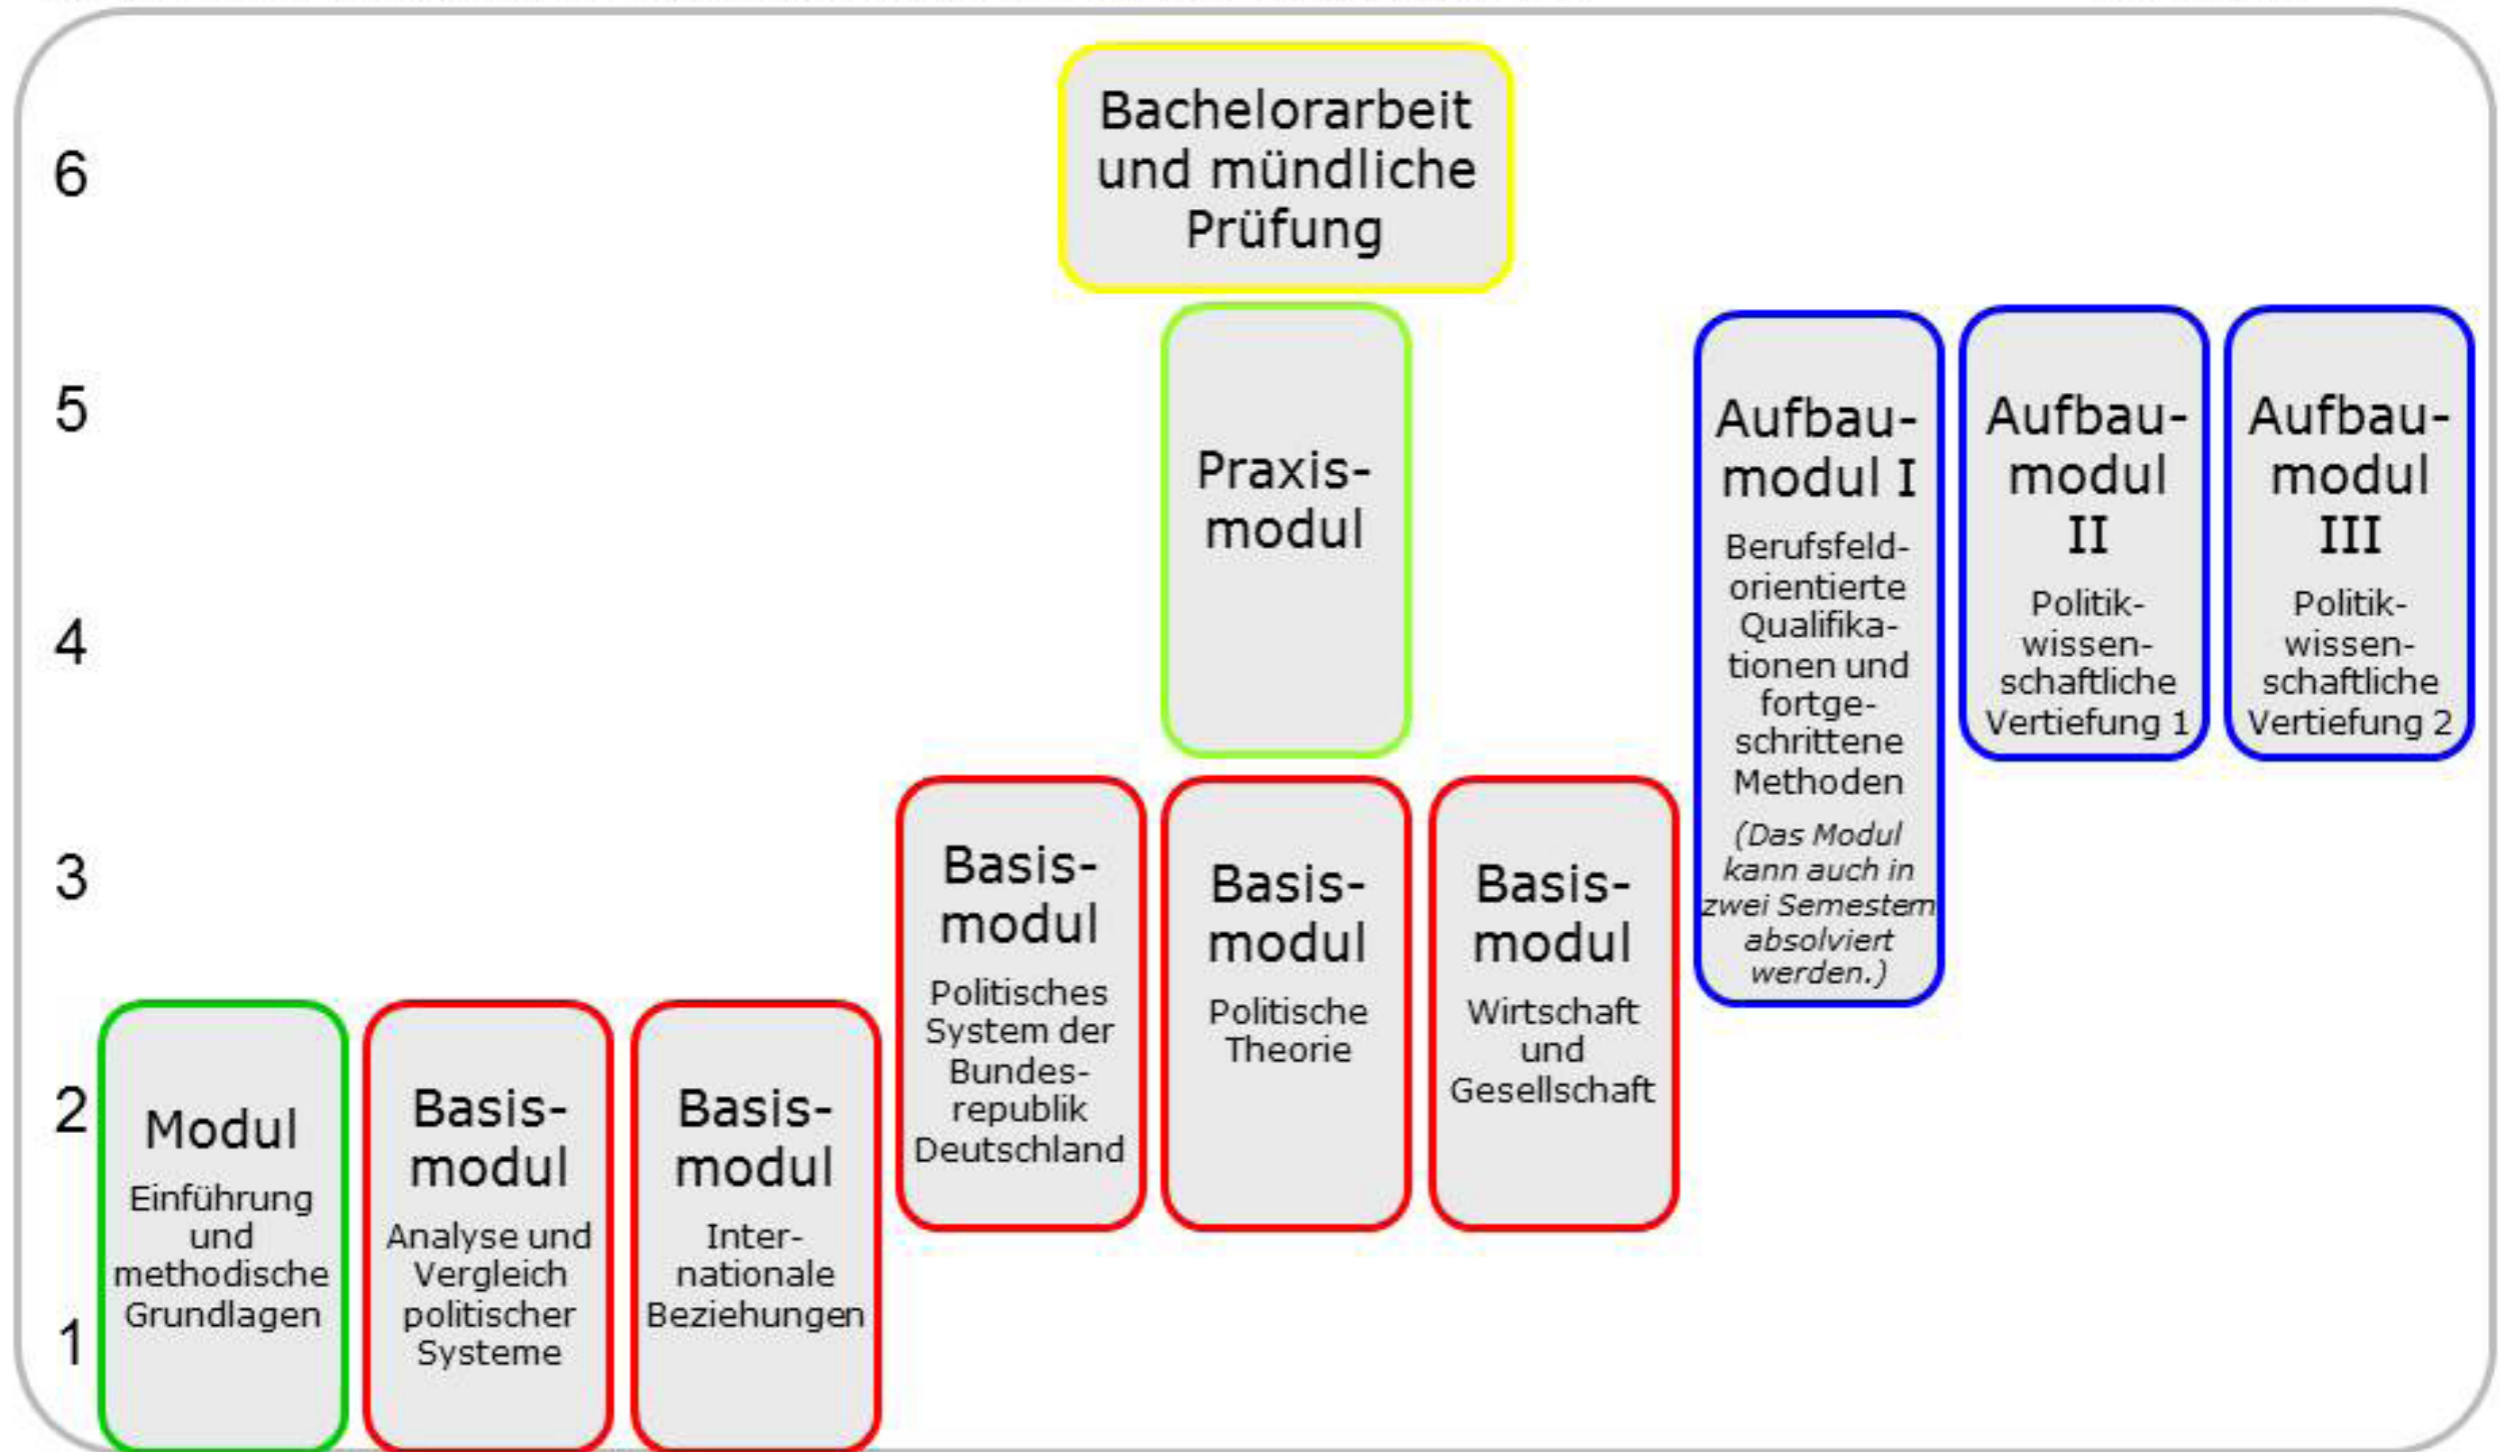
6

5

4

3

2

1

Bachelorarbeit und mündliche Prüfung

Praxismodul

Aufbaumodul I
Berufsfeldorientierte Qualifikationen und fortgeschrittene Methoden
(Das Modul kann auch in zwei Semestern absolviert werden.)

Aufbaumodul II
Politikwissenschaftliche Vertiefung 1

Aufbaumodul III
Politikwissenschaftliche Vertiefung 2

Basismodul
Politisches System der Bundesrepublik Deutschland

Basismodul
Politische Theorie

Basismodul
Wirtschaft und Gesellschaft

Modul
Einführung und methodische Grundlagen

Basismodul
Analyse und Vergleich politischer Systeme

Basismodul
Internationale Beziehungen